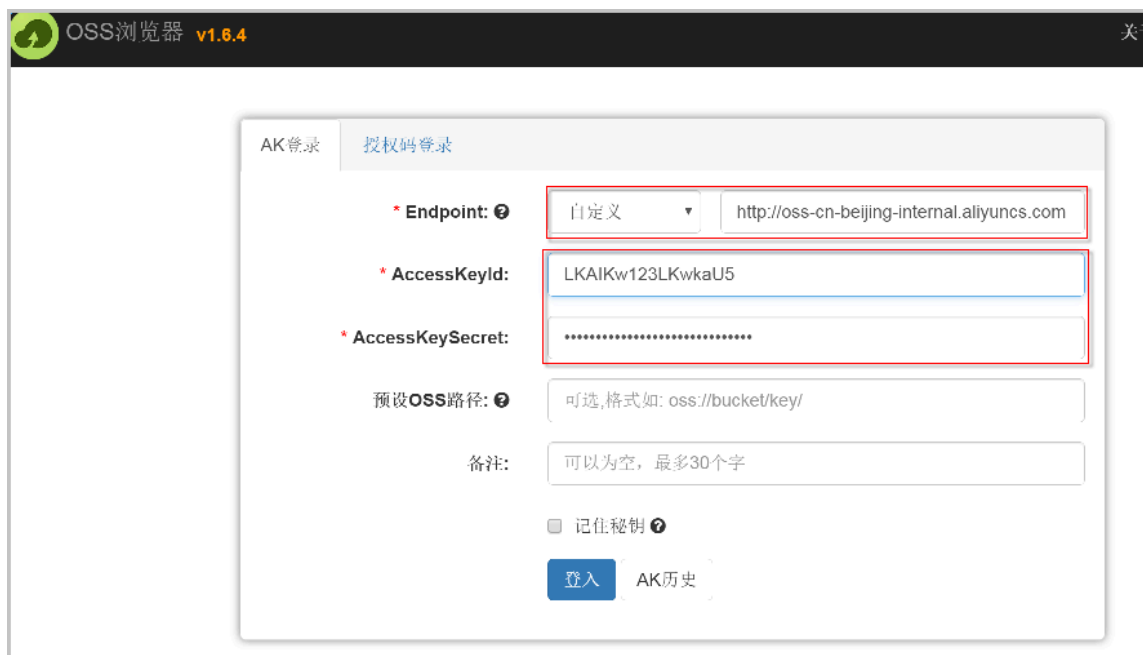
OSS浏览器 v1.6.4

关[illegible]

AK登录 授权码登录

* Endpoint: ❓ 自定义 ▾ http://oss-cn-beijing-internal.aliyuncs.com

* AccessKeyId: LKAIKw123LKwkaU5

* AccessKeySecret: ••••••••••••••••••••••••••••••

预设OSS路径: ❓ 可选,格式如: oss://bucket/key/

备注: 可以为空，最多30个字

记住秘钥 ❓

登入 AK历史